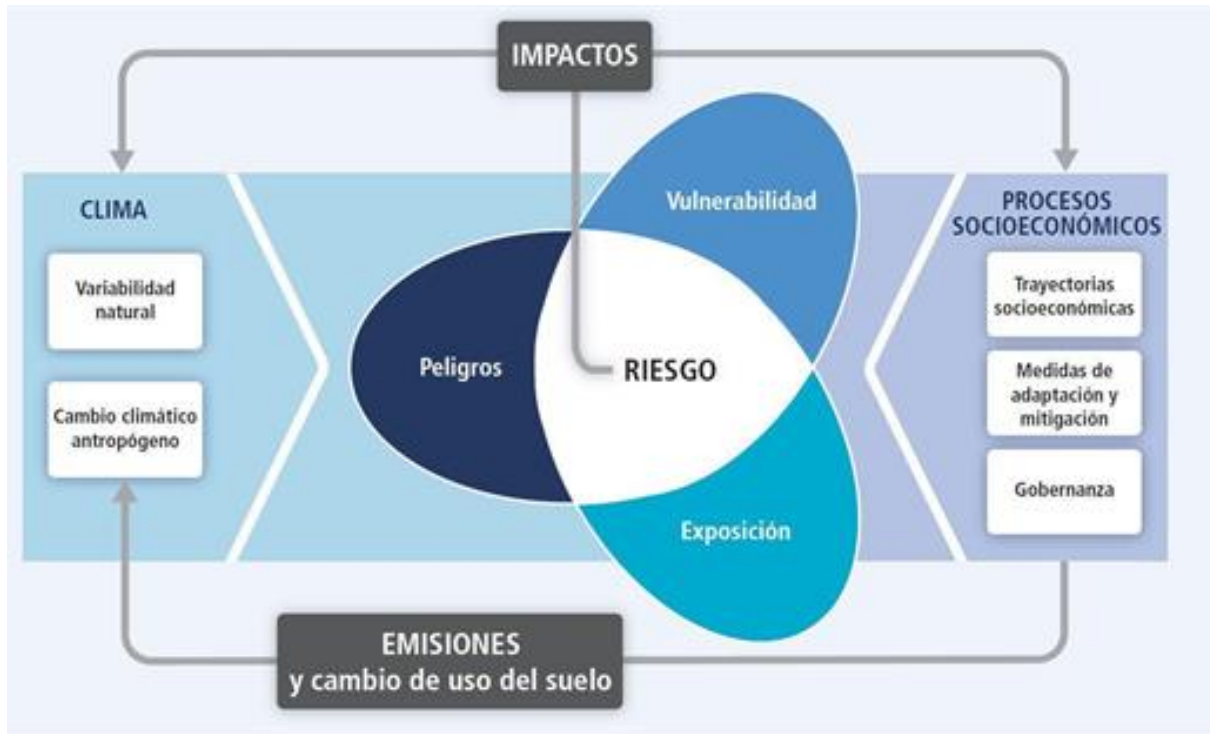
IMPACTOS

CLIMA

Variabilidad natural

Cambio climático antropógeno

Vulnerabilidad

Peligros

RIESGO

Exposición

PROCESOS SOCIOECONÓMICOS

Trayectorias socioeconómicas

Medidas de adaptación y mitigación

Gobernanza

EMISIONES
y cambio de uso del suelo